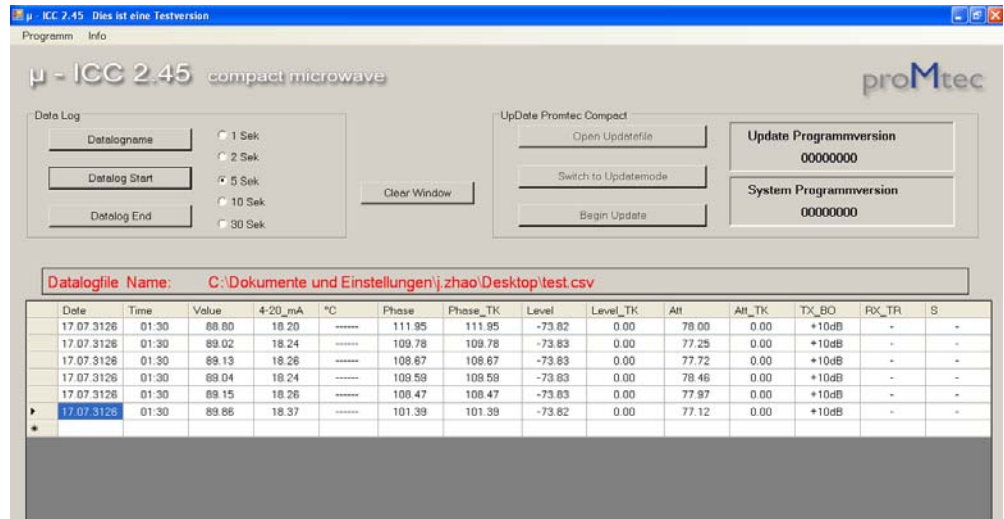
μ - ICC 2.45 Dies ist eine Testversion

Programm Info

μ - ICC 2.45 compact microwave

proMtec

Data Log

Datalogname

Datalog Start

Datalog End

1 Sek

2 Sek

5 Sek

10 Sek

30 Sek

Clear Window

UpDate Promtec Compact

Open Updatefile

Switch to Updatemode

Begin Update

Update Programmversion

00000000

System Programmversion

00000000

Datalogfile Name: C:\Dokumente und Einstellungen\j.zhao\Desktop\test.csv

| | Date | Time | Value | 4-20_mA | °C | Phase | Phase_TK | Level | Level_TK | Att | Att_TK | TX_BO | RX_TR | S |
|---|---|---|---|---|---|---|---|---|---|---|---|---|---|---|
| | 17.07.3126 | 01:30 | 88.80 | 18.20 | ------- | 111.95 | 111.95 | -73.82 | 0.00 | 78.00 | 0.00 | +10dB | - | - |
| | 17.07.3126 | 01:30 | 89.02 | 18.24 | ------- | 109.78 | 109.78 | -73.83 | 0.00 | 77.25 | 0.00 | +10dB | - | - |
| | 17.07.3126 | 01:30 | 89.13 | 18.26 | ------- | 108.67 | 108.67 | -73.83 | 0.00 | 77.72 | 0.00 | +10dB | - | - |
| | 17.07.3126 | 01:30 | 89.04 | 18.24 | ------- | 109.59 | 109.59 | -73.83 | 0.00 | 78.46 | 0.00 | +10dB | - | - |
| | 17.07.3126 | 01:30 | 89.15 | 18.26 | ------- | 108.47 | 108.47 | -73.83 | 0.00 | 77.97 | 0.00 | +10dB | - | - |
| ▸ | 17.07.3126 | 01:30 | 89.86 | 18.37 | ------- | 101.39 | 101.39 | -73.82 | 0.00 | 77.12 | 0.00 | +10dB | - | - |
| * | | | | | | | | | | | | | | |